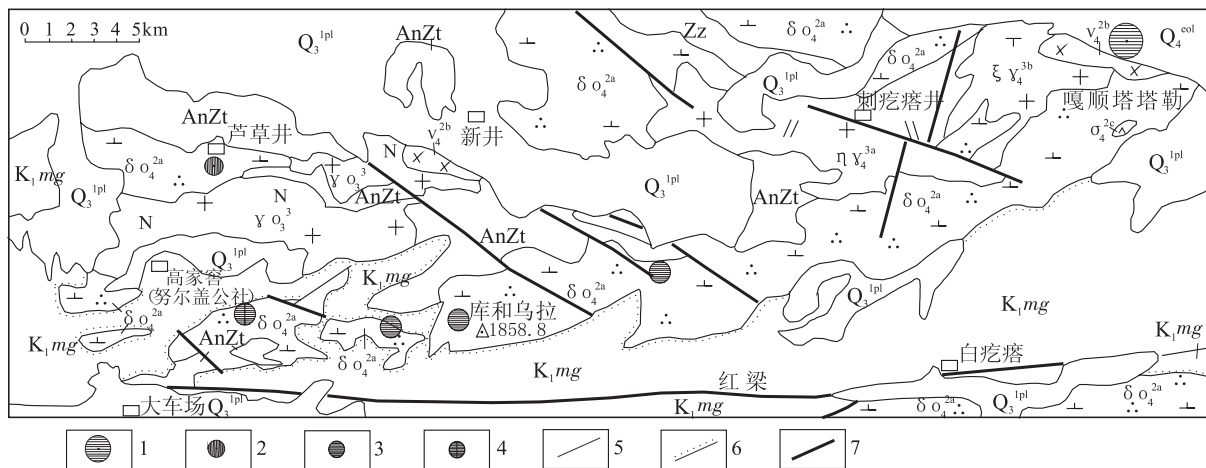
0 1 2 3 4 5km

$Q_3^{1pl}$ AnZt Zz $\delta o_4^{2a}$ $v_4^{2b}$ $Q_4^{eol}$

$\delta o_4^{2a}$ $\delta o_4^{2a}$ $\xi \gamma_4^{3b}$

$Q_3^{1pl}$ 刺疙瘩井 嘎顺塔塔勒

AnZt 芦草井 $v_4^{2b}$ 新井 $\sigma_4^{2c}$

N $\eta \gamma_4^{3a}$ $Q_3^{1pl}$

$K_1mg$ $\delta o_4^{2a}$ $\gamma o_3^3$ AnZt $\delta o_4^{2a}$

$Q_3^{1pl}$ N $Q_3^{1pl}$ AnZt

N $\gamma o_3^3$

AnZt

$Q_3^{1pl}$ $K_1mg$

高家窑 (努尔盖公社) 库和乌拉 $\delta o_4^{2a}$ $Q_3^{1pl}$ $K_1mg$

$\delta o_4^{2a}$ $\delta o_4^{2a}$ △1858. 8 $K_1mg$

$K_1mg$ AnZt

$\delta o_4^{2a}$ 白疙瘩

$K_1mg$ 红 梁

大车场 $Q_3^{1pl}$ $K_1mg$ $\delta o_4^{2a}$ $Q_3^{1pl}$ $\delta o_4^{2a}$

1 2 3 4 5 6 7